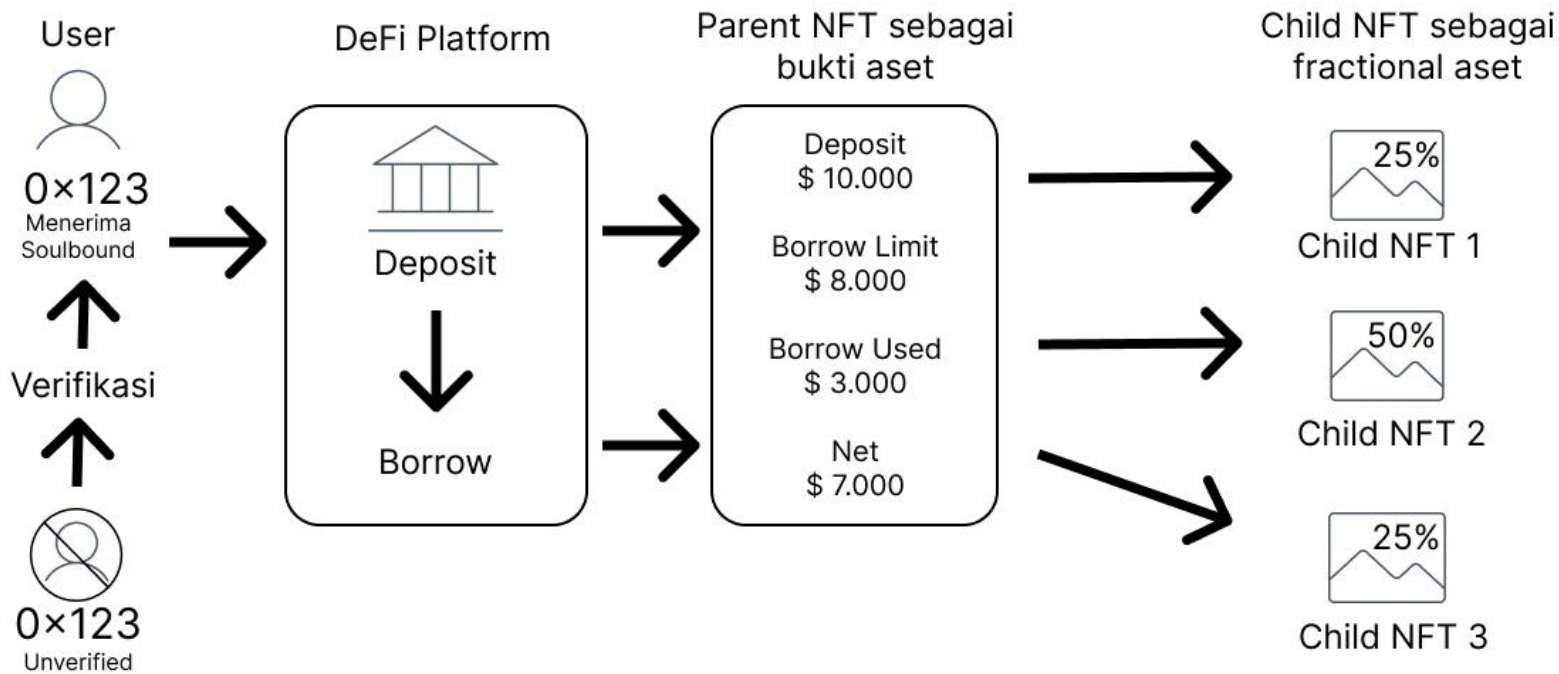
User

0×123
Menerima Soulbound

Verifikasi

0×123
Unverified

DeFi Platform

Deposit

Borrow

Parent NFT sebagai bukti aset

Deposit
\$ 10.000

Borrow Limit
\$ 8.000

Borrow Used
\$ 3.000

Net
\$ 7.000

Child NFT sebagai fractional aset

25%
Child NFT 1

50%
Child NFT 2

25%
Child NFT 3